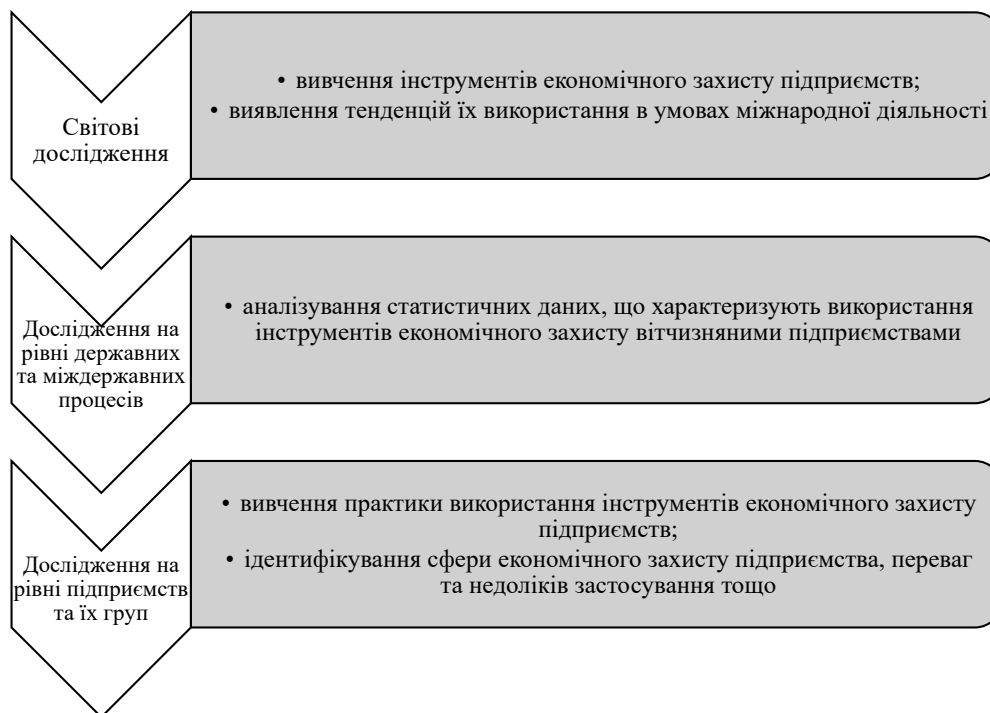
Світові дослідження

• вивчення інструментів економічного захисту підприємств;
• виявлення тенденцій їх використання в умовах міжнародної діяльності

Дослідження на рівні державних та міждержавних процесів

• аналізування статистичних даних, що характеризують використання інструментів економічного захисту вітчизняними підприємствами

Дослідження на рівні підприємств та їх груп

• вивчення практики використання інструментів економічного захисту підприємств;
• ідентифікування сфери економічного захисту підприємства, переваг та недоліків застосування тощо